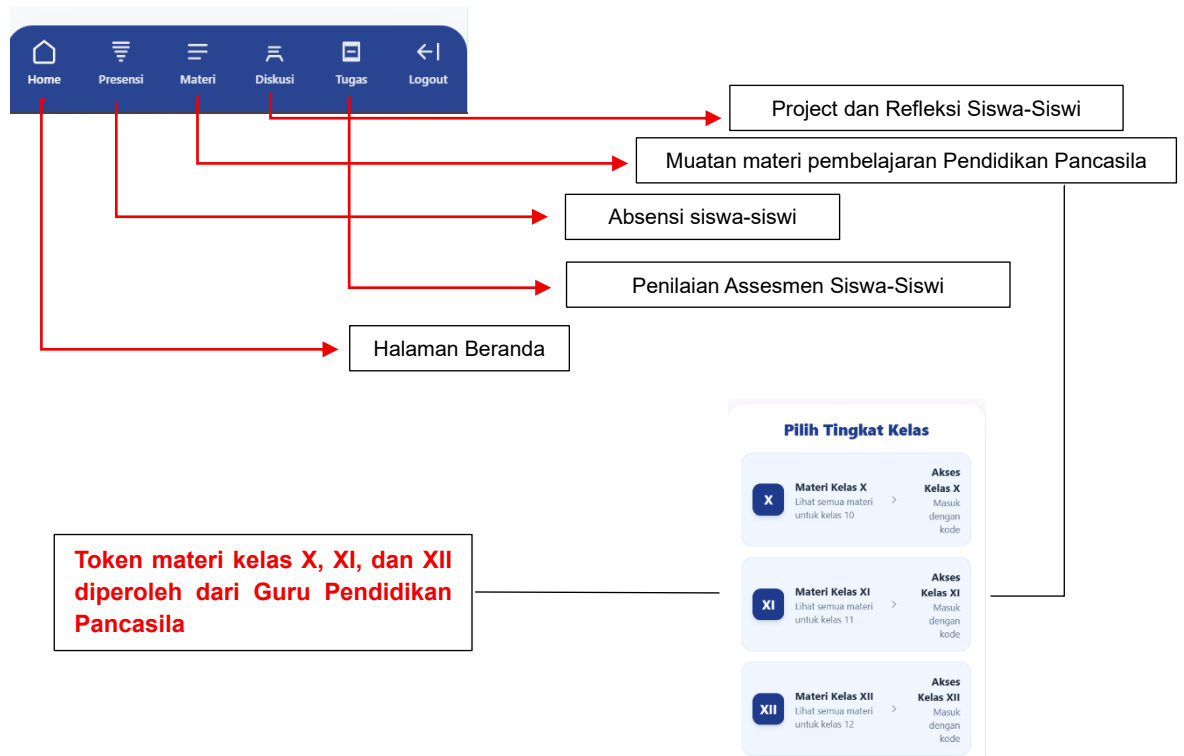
Home Presensi Materi Diskusi Tugas Logout

Project dan Refleksi Siswa-Siswi

Muatan materi pembelajaran Pendidikan Pancasila

Absensi siswa-siswi

Penilaian Assesmen Siswa-Siswi

Halaman Beranda

Pilih Tingkat Kelas

X Materi Kelas X
Lihat semua materi untuk kelas 10
Akses Kelas X
Masuk dengan kode

XI Materi Kelas XI
Lihat semua materi untuk kelas 11
Akses Kelas XI
Masuk dengan kode

XII Materi Kelas XII
Lihat semua materi untuk kelas 12
Akses Kelas XII
Masuk dengan kode

Token materi kelas X, XI, dan XII diperoleh dari Guru Pendidikan Pancasila